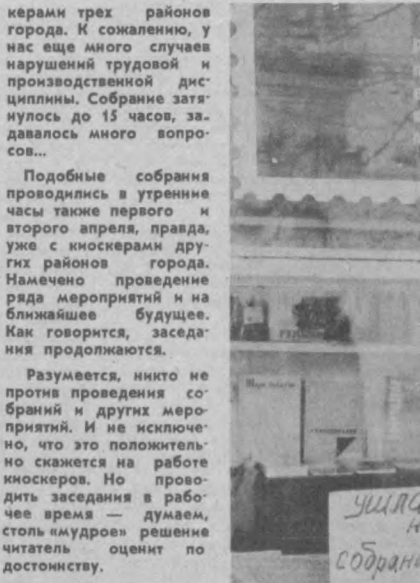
керами трех районов города. К сожалению, у нас еще много случаев нарушений трудовой и производственной дисциплины. Собрание затянулось до 15 часов, задавалось много вопросов...

Подобные собрания проводились в утренние часы также первого и второго апреля, правда, уже с киоскерами других районов города. Намечено проведение ряда мероприятий и на ближайшее будущее. Как говорится, заседания продолжаются.

Разумеется, никто не против проведения собраний и других мероприятий. И не исключено, что это положительно скажется на работе киоскеров. Но проводить заседания в рабочее время — думаем, столь «мудрое» решение читатель оценит по достоинству.

Ушла
н
собрани